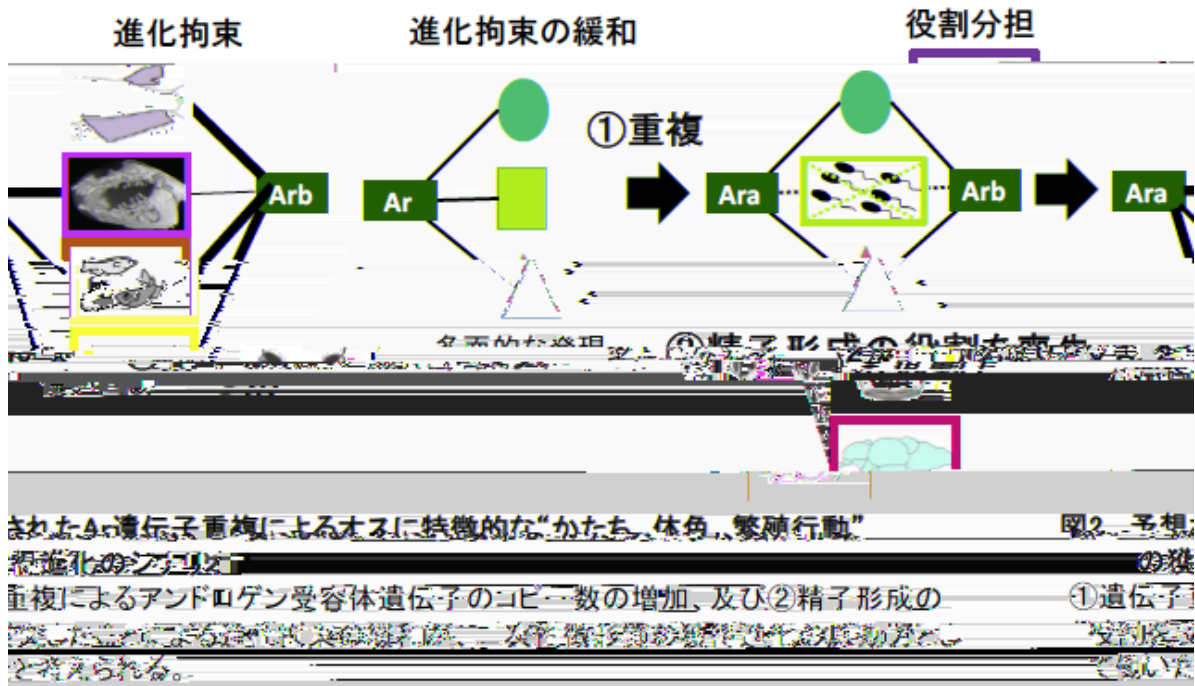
進化拘束

進化拘束の緩和

役割分担

①重複

Arb

Ar

Ara

Arb

Ara

②精子形成の役割を喪失

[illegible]

された Ar遺伝子重複によるオスに特徴的な"かたち、体色、繁殖行動"

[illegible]進化のシナリオ

重複によるアンドロゲン受容体遺伝子のコピー数の増加、及び②精子形成の

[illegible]

と考えられる。

図2 予想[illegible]

の獲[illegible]

①遺伝子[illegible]

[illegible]

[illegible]